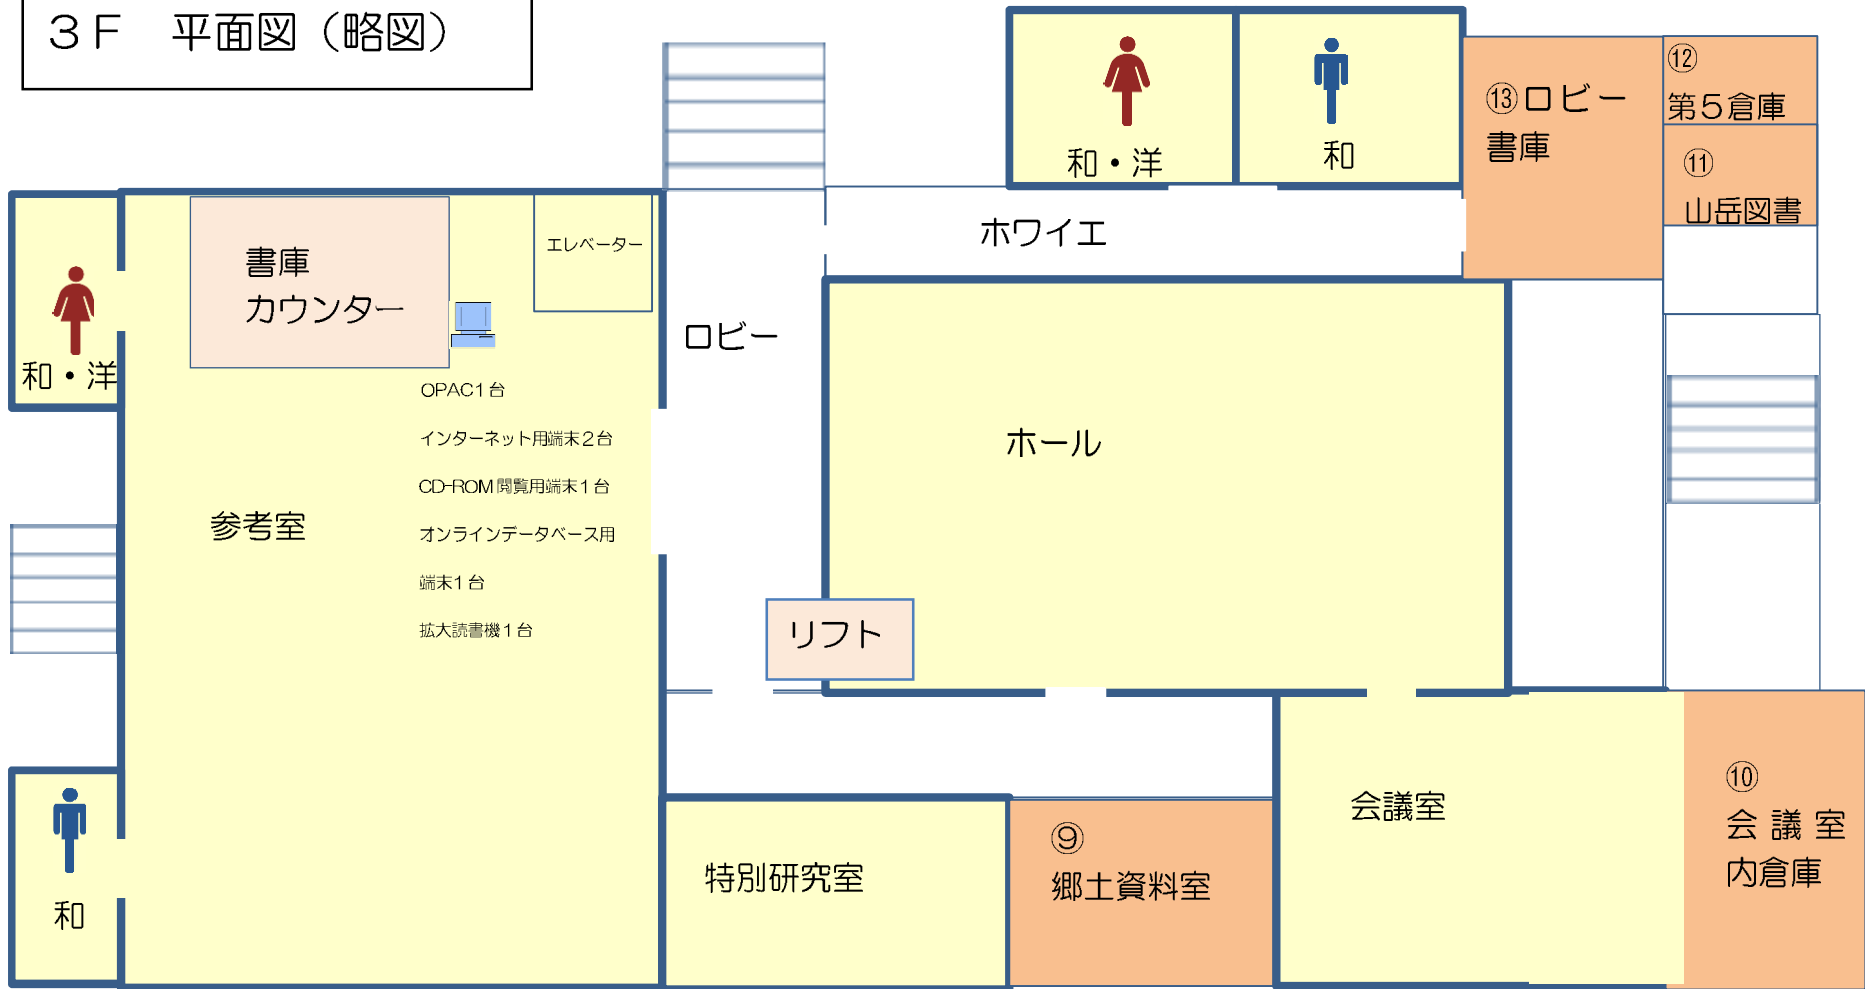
３Ｆ　平面図（略図）

和・洋

和

⑬ロビー
書庫

⑫
第５倉庫

⑪
山岳図書

ホワイエ

書庫
カウンター

エレベーター

和・洋

ロビー

OPAC１台

インターネット用端末２台

CD-ROM閲覧用端末１台

オンラインデータベース用

端末１台

拡大読書機１台

参考室

ホール

リフト

和

特別研究室

⑨
郷土資料室

会議室

⑩
会 議 室
内倉庫